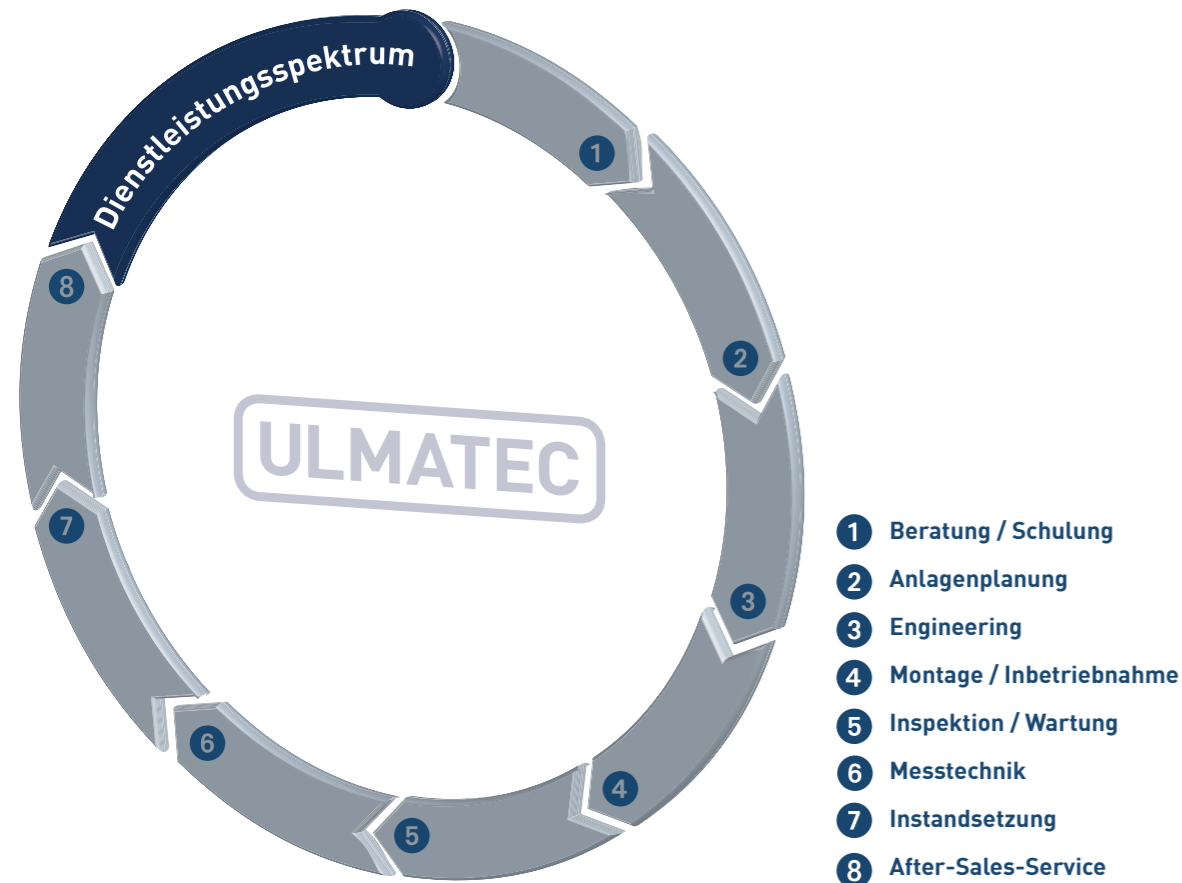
Dienstleistungsspektrum

1

2

3

4

5

6

7

8

ULMATEC

1 Beratung / Schulung
2 Anlagenplanung
3 Engineering
4 Montage / Inbetriebnahme
5 Inspektion / Wartung
6 Messtechnik
7 Instandsetzung
8 After-Sales-Service